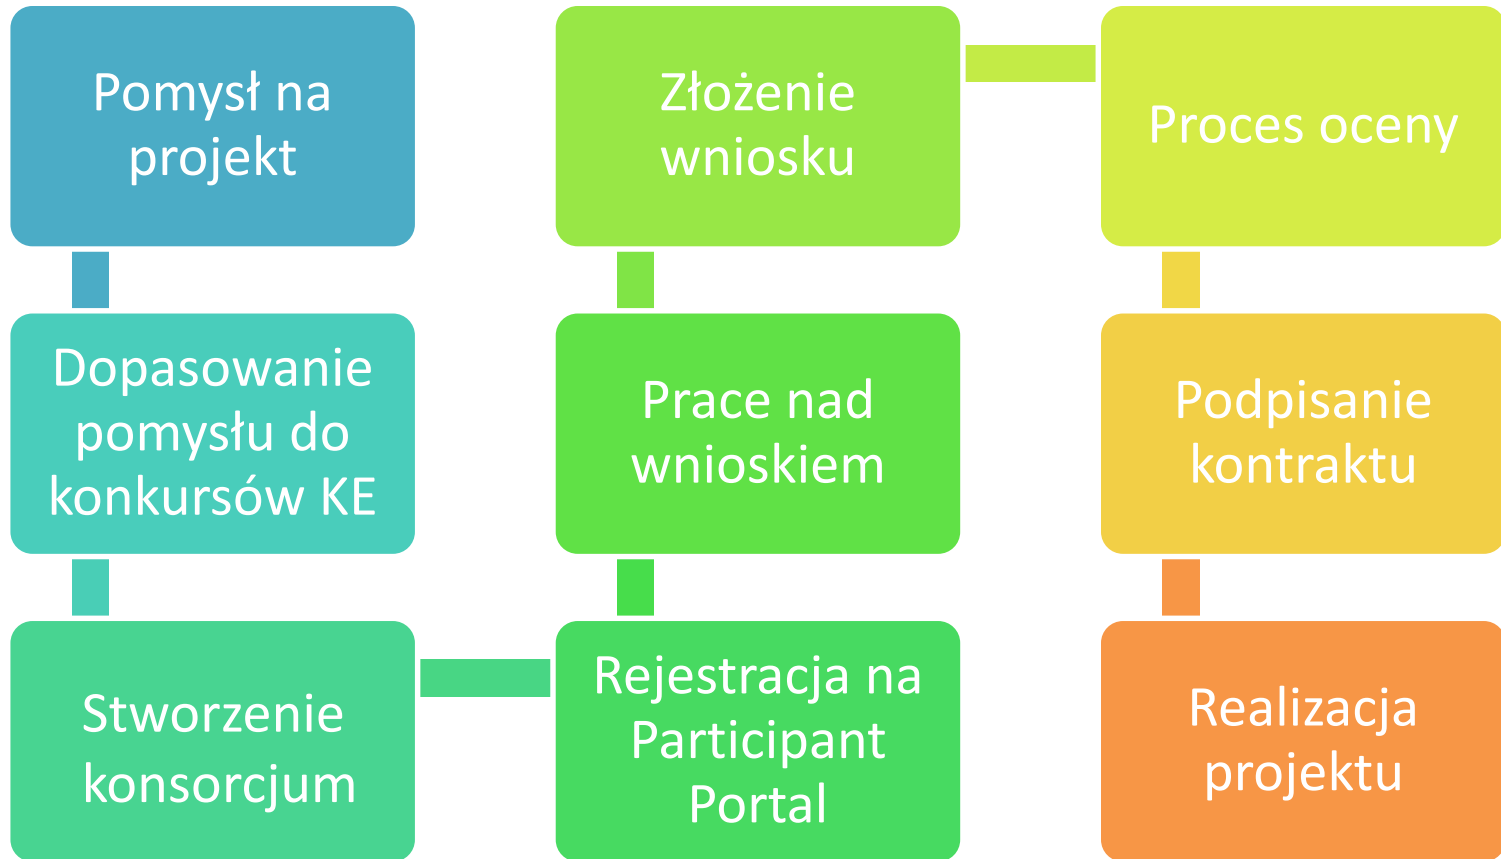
Pomysł na projekt

Dopasowanie pomysłu do konkursów KE

Stworzenie konsorcjum

Rejestracja na Participant Portal

Prace nad wnioskiem

Złożenie wniosku

Proces oceny

Podpisanie kontraktu

Realizacja projektu